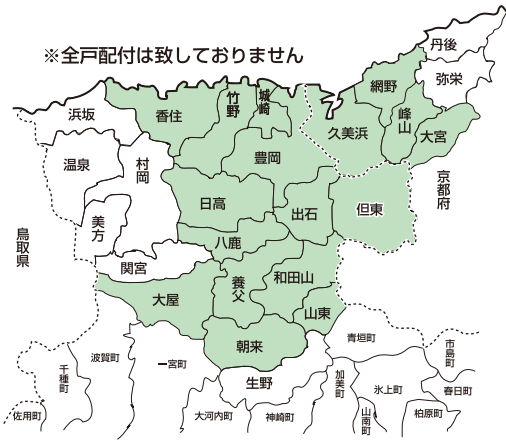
※全戸配付は致しておりません

丹後
浜坂
香住
竹野
城崎
網野
弥栄
峰山
久美浜
大宮
温泉
村岡
豊岡
京都府
美方
日高
出石
但東
鳥取県
八鹿
関宮
養父
和田山
大屋
山東
青垣町
朝来
千種町
波賀町
一宮町
市島町
生野
加美町
氷上町
春日町
佐用町
大河内町
神崎町
山南町
柏原町